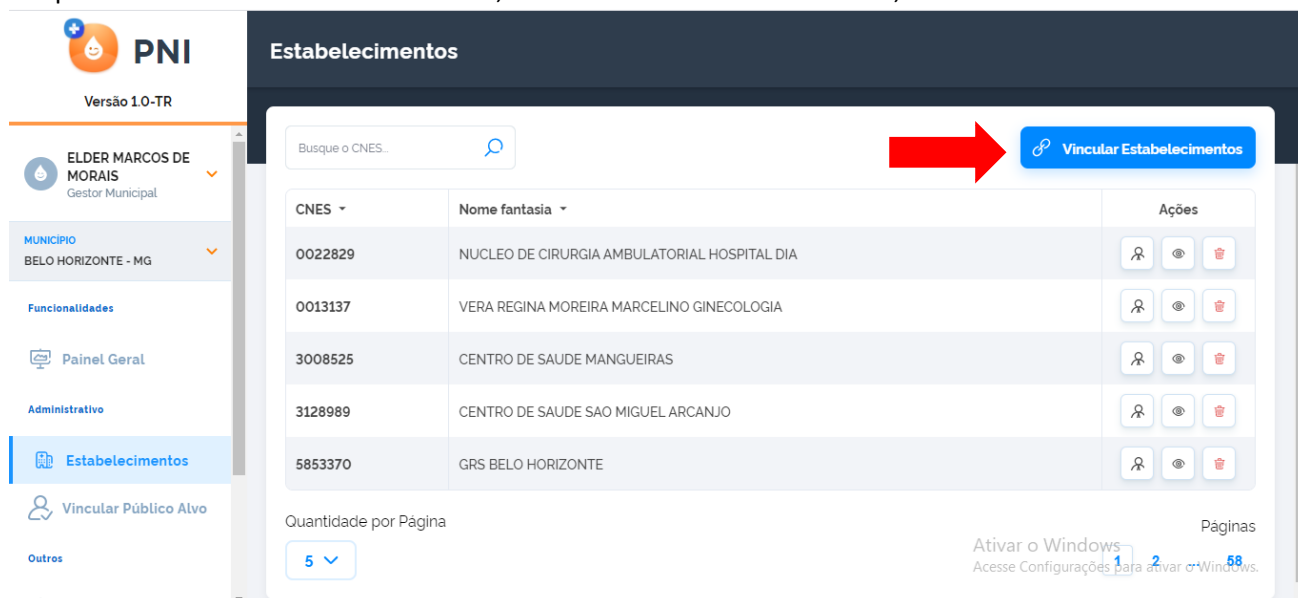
PNI

Versão 1.0-TR

ELDER MARCOS DE MORAIS
Gestor Municipal

MUNICÍPIO
BELO HORIZONTE - MG

Funcionalidades

Painel Geral

Administrativo

Estabelecimentos

Vincular Público Alvo

Outros

Estabelecimentos

Busque o CNES...

Vincular Estabelecimentos

| CNES | Nome fantasia | Ações |
|---|---|---|
| 0022829 | NUCLEO DE CIRURGIA AMBULATORIAL HOSPITAL DIA | |
| 0013137 | VERA REGINA MOREIRA MARCELINO GINECOLOGIA | |
| 3008525 | CENTRO DE SAUDE MANGUEIRAS | |
| 3128989 | CENTRO DE SAUDE SAO MIGUEL ARCANJO | |
| 5853370 | GRS BELO HORIZONTE | |

Quantidade por Página

5

Páginas

1 2 ... 58

Ativar o Windows
Acesse Configurações para ativar o Windows.